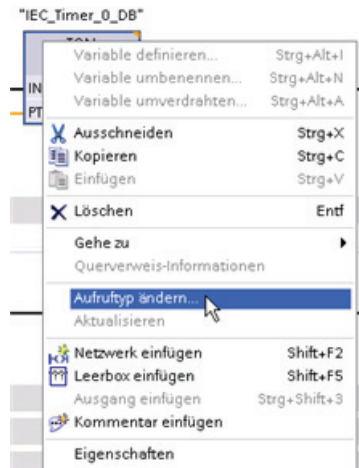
"IEC_Timer_0_DB"

TON

IN
PT

Variable definieren... Strg+Alt+I
Variable umbenennen... Strg+Alt+N
Variable umverdrahten... Strg+Alt+A
Ausschneiden Strg+X
Kopieren Strg+C
Einfügen Strg+V
Löschen Entf
Gehe zu
Querverweis-Informationen
Aufruftyp ändern...
Aktualisieren
Netzwerk einfügen Shift+F2
Leerbox einfügen Shift+F5
Ausgang einfügen Strg+Shift+3
Kommentar einfügen
Eigenschaften